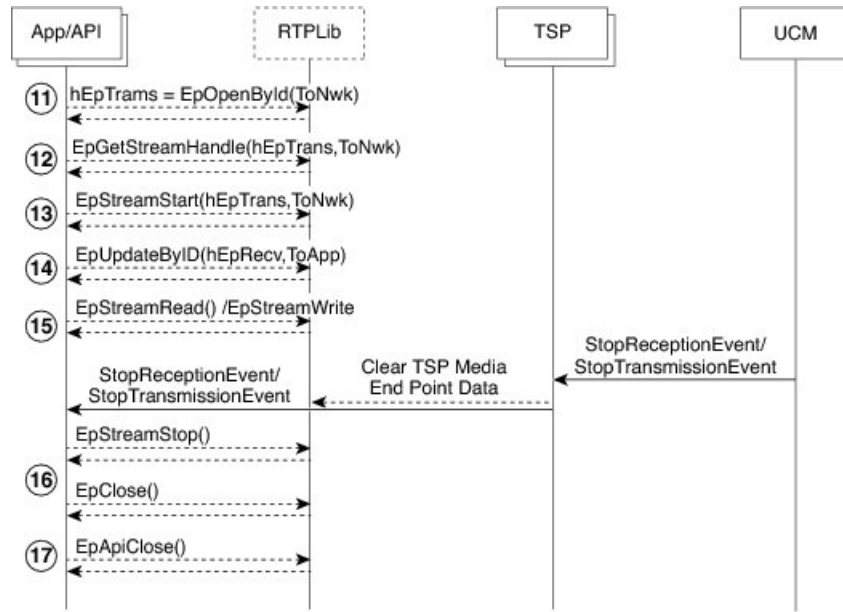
App/API
RTPLib
TSP
UCM

11
hEpTrams = EpOpenById(ToNwk)

12
EpGetStreamHandle(hEpTrans,ToNwk)

13
EpStreamStart(hEpTrans,ToNwk)

14
EpUpdateByID(hEpRecv,ToApp)

15
EpStreamRead() /EpStreamWrite

StopReceptionEvent/
StopTransmissionEvent

Clear TSP Media
End Point Data

StopReceptionEvent/
StopTransmissionEvent

EpStreamStop()

16
EpClose()

17
EpApiClose()